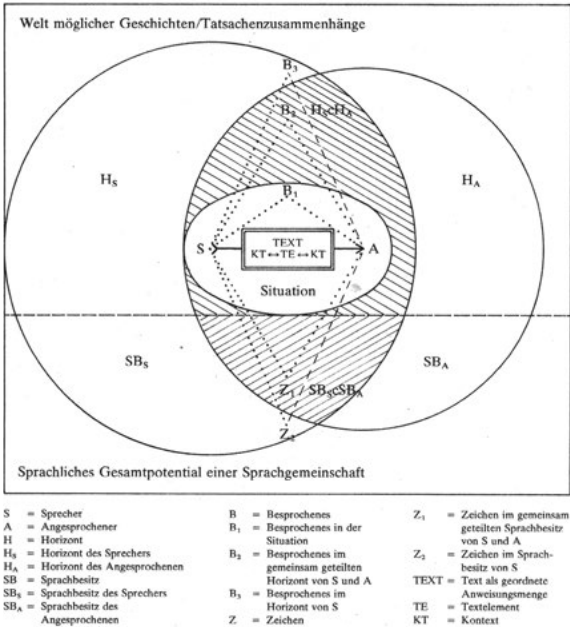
Welt möglicher Geschichten/Tatsachenzusammenhänge

$B_3$

$B_2$ / $H_S \subset H_A$

$H_S$

$H_A$

$B_1$

S

TEXT
KT ↔ TE ↔ KT

A

Situation

$SB_S$

$SB_A$

$Z_1$ / $SB_S \subset SB_A$

$Z_2$

Sprachliches Gesamtpotential einer Sprachgemeinschaft

S = Sprecher
A = Angesprochener
H = Horizont
$H_S$ = Horizont des Sprechers
$H_A$ = Horizont des Angesprochenen
SB = Sprachbesitz
$SB_S$ = Sprachbesitz des Sprechers
$SB_A$ = Sprachbesitz des Angesprochenen

B = Besprochenes
$B_1$ = Besprochenes in der Situation
$B_2$ = Besprochenes im gemeinsam geteilten Horizont von S und A
$B_3$ = Besprochenes im Horizont von S
Z = Zeichen

$Z_1$ = Zeichen im gemeinsam geteilten Sprachbesitz von S und A
$Z_2$ = Zeichen im Sprachbesitz von S
TEXT = Text als geordnete Anweisungsmenge
TE = Textelement
KT = Kontext